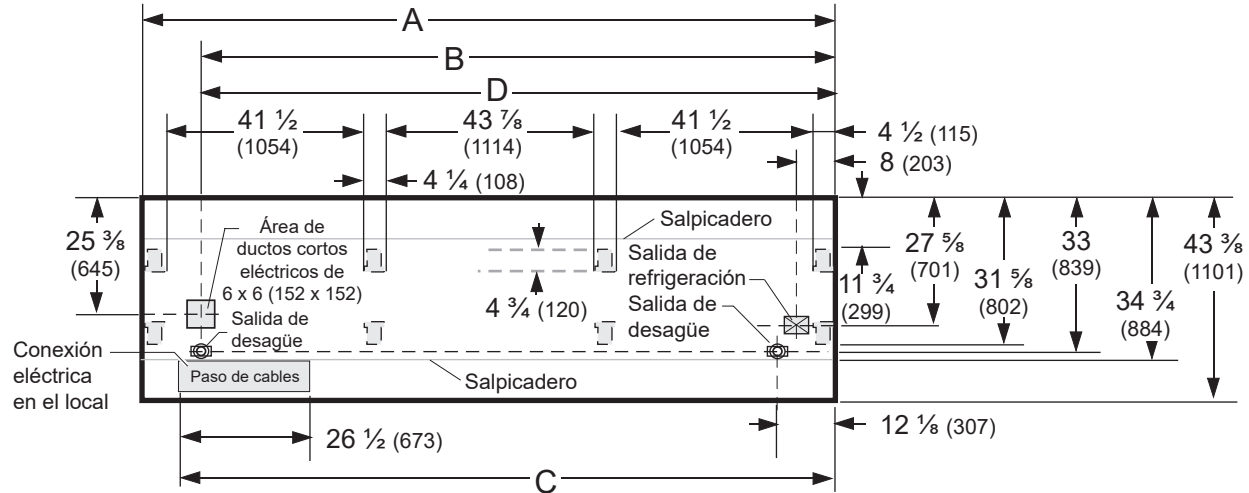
A

B

D

41 ½ (1054)

43 ⅞ (1114)

41 ½ (1054)

4 ½ (115)

8 (203)

4 ¼ (108)

25 ⅜ (645)

Área de ductos cortos eléctricos de 6 x 6 (152 x 152)

Salida de desagüe

Salpicadero

Salida de refrigeración

Salida de desagüe

4 ¾ (120)

11 ¾ (299)

27 ⅝ (701)

31 ⅝ (802)

33 (839)

34 ¾ (884)

43 ⅜ (1101)

Conexión eléctrica en el local

Paso de cables

Salpicadero

26 ½ (673)

12 ⅛ (307)

C